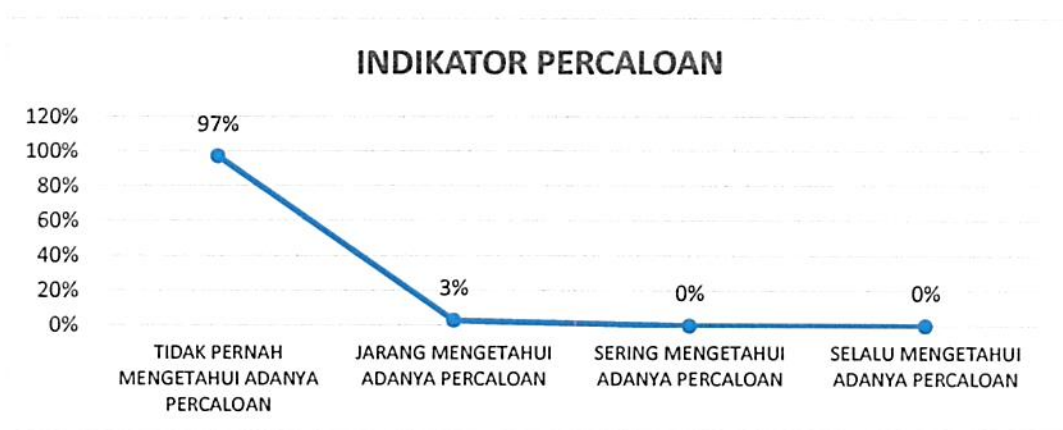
INDIKATOR PERCALOAN

120%
100%
80%
60%
40%
20%
0%

97%
3%
0%
0%

TIDAK PERNAH MENGETAHUI ADANYA PERCALOAN
JARANG MENGETAHUI ADANYA PERCALOAN
SERING MENGETAHUI ADANYA PERCALOAN
SELALU MENGETAHUI ADANYA PERCALOAN